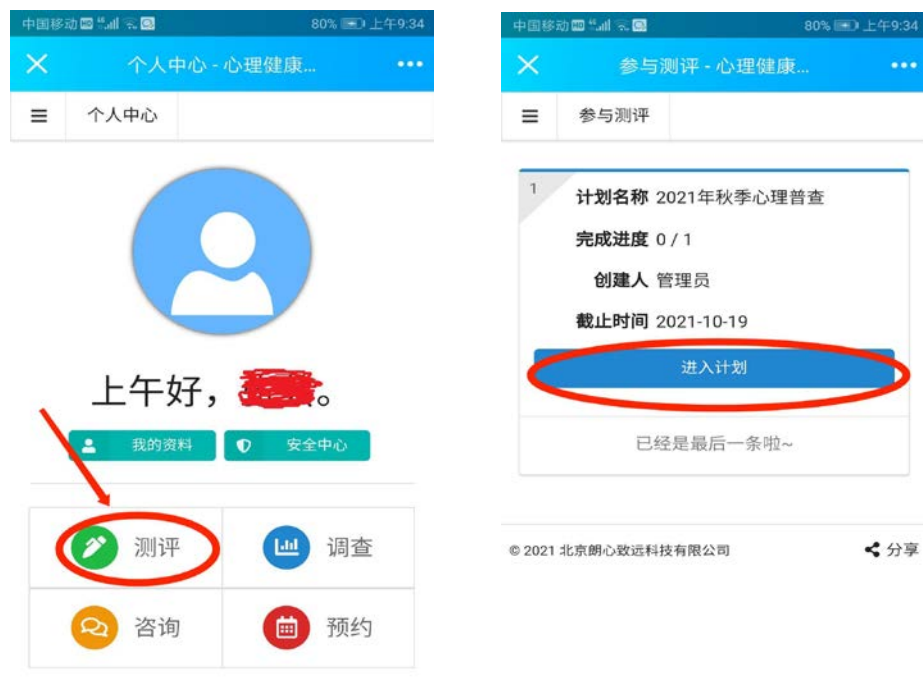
中国移动 HD 4G 80% 上午9:34

个人中心 - 心理健康...

个人中心

上午好，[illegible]。

我的资料 安全中心

测评 调查

咨询 预约

中国移动 HD 4G 80% 上午9:34

参与测评 - 心理健康...

参与测评

1

计划名称 2021年秋季心理普查

完成进度 0 / 1

创建人 管理员

截止时间 2021-10-19

进入计划

已经是最后一条啦~

© 2021 北京朗心致远科技有限公司

分享